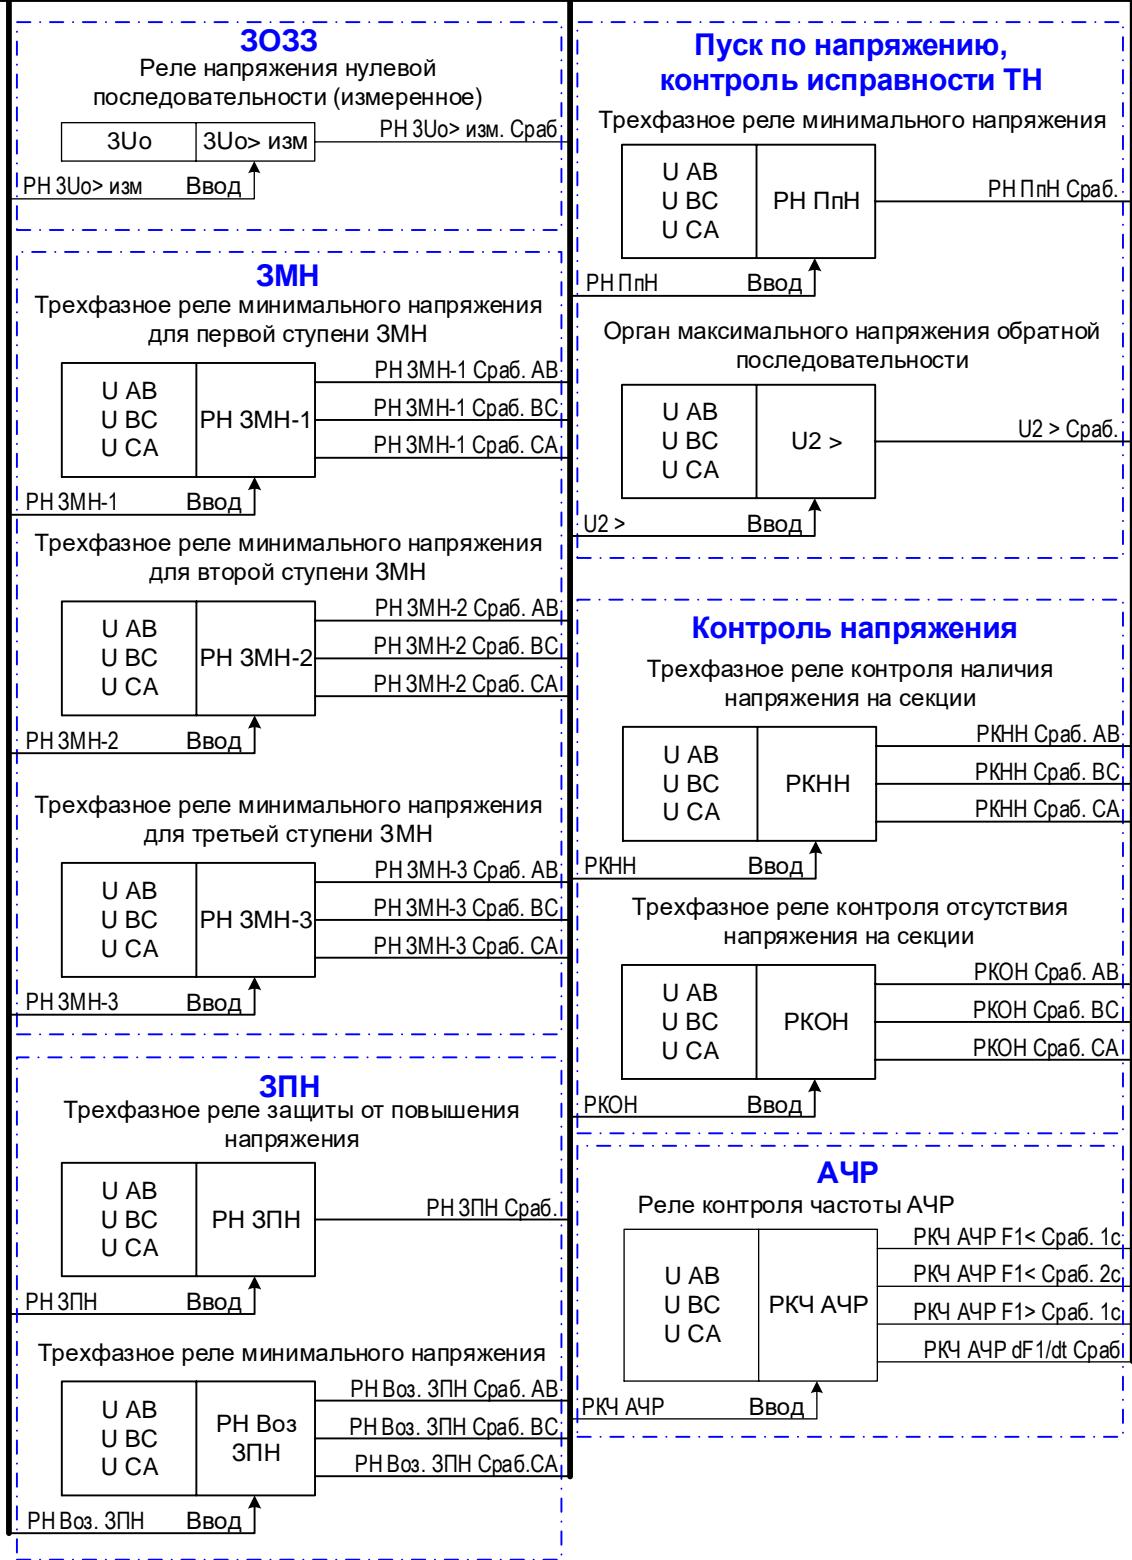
3ОЗЗ
Реле напряжения нулевой последовательности (измеренное)

3Uo | 3Uo> изм
РН 3Uo> изм. Сраб
РН 3Uo> изм Ввод

ЗМН
Трехфазное реле минимального напряжения для первой ступени ЗМН

U AB
U BC
U CA
РН ЗМН-1
РН ЗМН-1 Сраб. AB
РН ЗМН-1 Сраб. BC
РН ЗМН-1 Сраб. CA
РН ЗМН-1 Ввод

Трехфазное реле минимального напряжения для второй ступени ЗМН

U AB
U BC
U CA
РН ЗМН-2
РН ЗМН-2 Сраб. AB
РН ЗМН-2 Сраб. BC
РН ЗМН-2 Сраб. CA
РН ЗМН-2 Ввод

Трехфазное реле минимального напряжения для третьей ступени ЗМН

U AB
U BC
U CA
РН ЗМН-3
РН ЗМН-3 Сраб. AB
РН ЗМН-3 Сраб. BC
РН ЗМН-3 Сраб. CA
РН ЗМН-3 Ввод

ЗПН
Трехфазное реле защиты от повышения напряжения

U AB
U BC
U CA
РН ЗПН
РН ЗПН Сраб.
РН ЗПН Ввод

Трехфазное реле минимального напряжения

U AB
U BC
U CA
РН Воз ЗПН
РН Воз. ЗПН Сраб. AB
РН Воз. ЗПН Сраб. BC
РН Воз. ЗПН Сраб.CA
РН Воз. ЗПН Ввод

Пуск по напряжению, контроль исправности ТН
Трехфазное реле минимального напряжения

U AB
U BC
U CA
РН ПпН
РН ПпН Сраб.
РН ПпН Ввод

Орган максимального напряжения обратной последовательности

U AB
U BC
U CA
U2 >
U2 > Сраб.
U2 > Ввод

Контроль напряжения
Трехфазное реле контроля наличия напряжения на секции

U AB
U BC
U CA
РКНН
РКНН Сраб. AB
РКНН Сраб. BC
РКНН Сраб. CA
РКНН Ввод

Трехфазное реле контроля отсутствия напряжения на секции

U AB
U BC
U CA
РКОН
РКОН Сраб. AB
РКОН Сраб. BC
РКОН Сраб. CA
РКОН Ввод

АЧР
Реле контроля частоты АЧР

U AB
U BC
U CA
РКЧ АЧР
РКЧ АЧР F1< Сраб. 1с
РКЧ АЧР F1< Сраб. 2с
РКЧ АЧР F1> Сраб. 1с
РКЧ АЧР dF1/dt Сраб
РКЧ АЧР Ввод